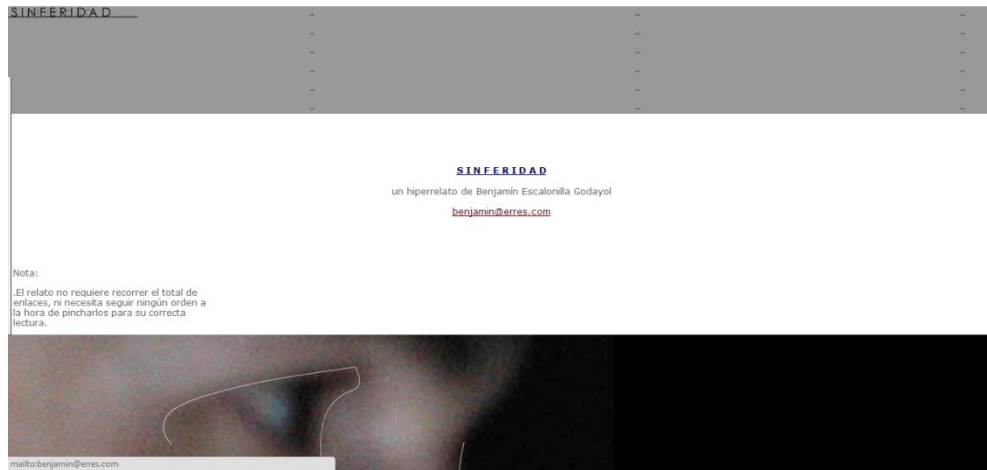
SINFERIDAD

SINFERIDAD

un hiperrelato de Benjamín Escalonilla Godayol

benjamin@erres.com

Nota:

.El relato no requiere recorrer el total de enlaces, ni necesita seguir ningún orden a la hora de pincharlos para su correcta lectura.

mailto:benjamin@erres.com